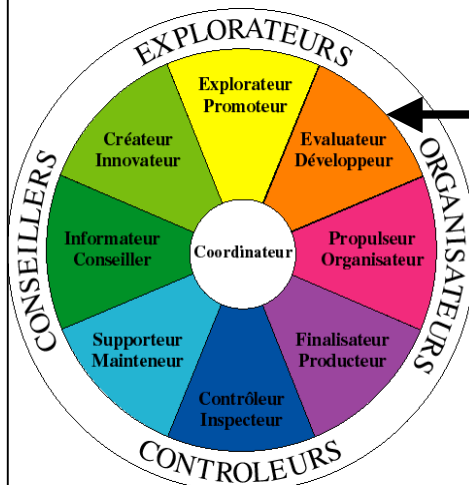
EXPLORATEURS

Explorateur Promoteur

Evaluateur Développeur

Créateur Innovateur

ORGANISATEURS

CONSEILLERS

Informateur Conseiller

Coordinateur

Propulseur Organisateur

Supporteur Mainteneur

Finalisateur Producteur

Contrôleur Inspecteur

CONTROLEURS